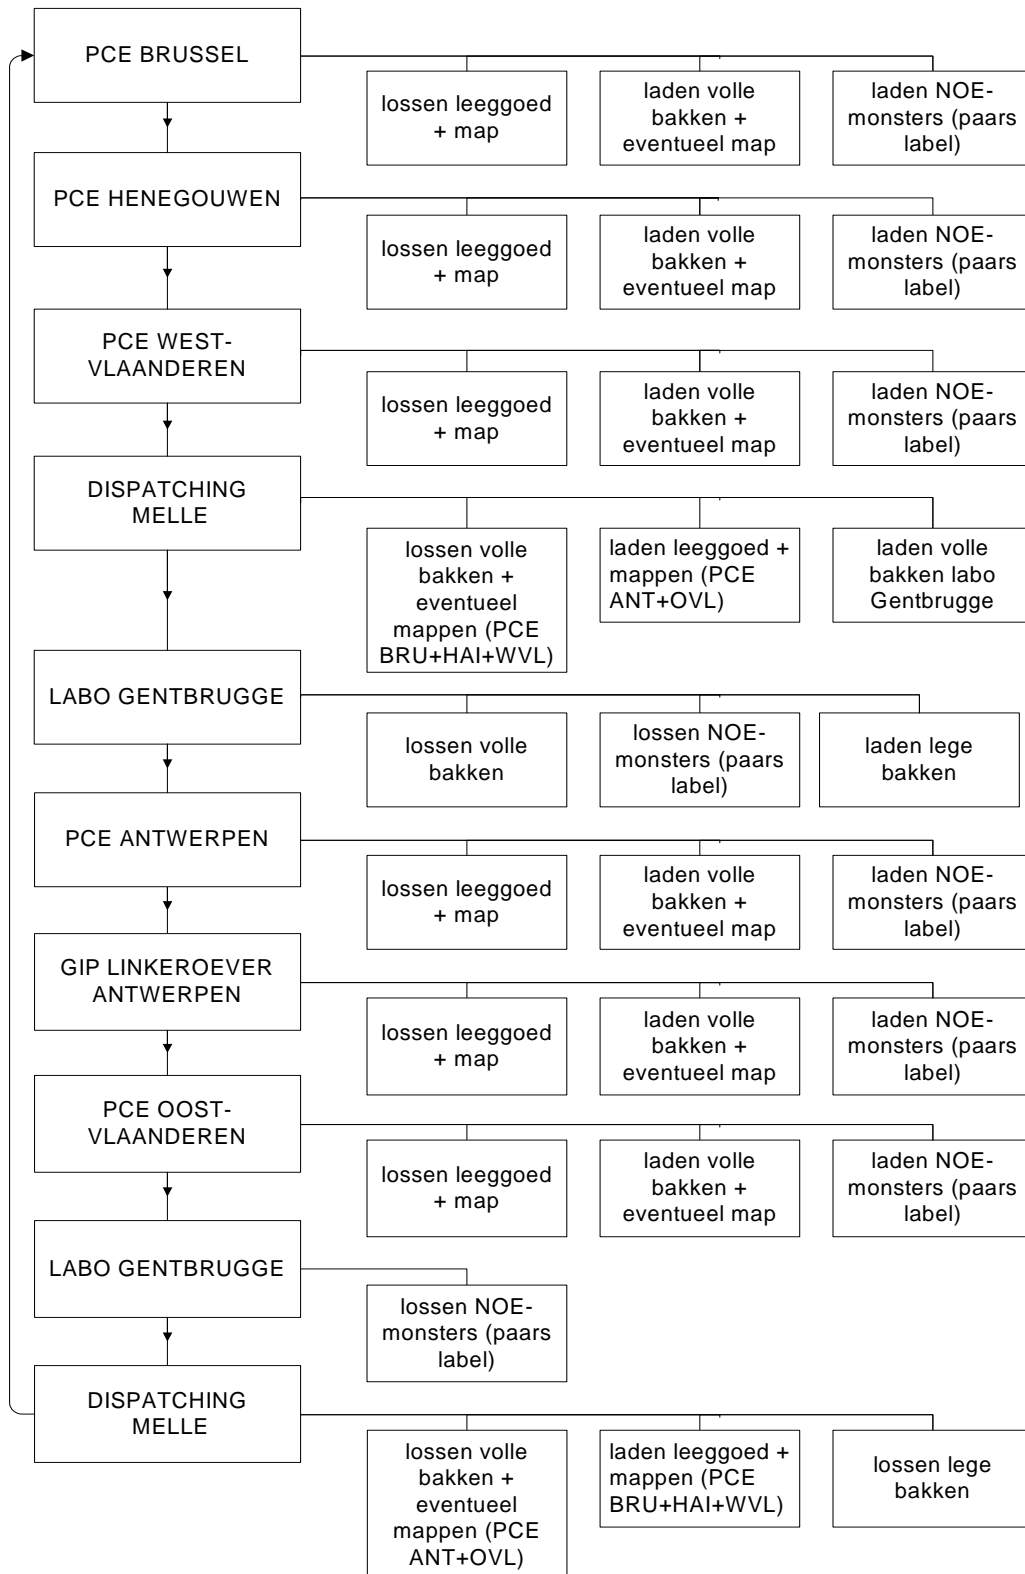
PCE BRUSSEL

lossen leeggoed + map

laden volle bakken + eventueel map

laden NOE-monsters (paars label)

PCE HENEGOUWEN

lossen leeggoed + map

laden volle bakken + eventueel map

laden NOE-monsters (paars label)

PCE WEST-VLAANDEREN

lossen leeggoed + map

laden volle bakken + eventueel map

laden NOE-monsters (paars label)

DISPATCHING MELLE

lossen volle bakken + eventueel mappen (PCE BRU+HAI+WVL)

laden leeggoed + mappen (PCE ANT+OVL)

laden volle bakken labo Gentbrugge

LABO GENTBRUGGE

lossen volle bakken

lossen NOE-monsters (paars label)

laden lege bakken

PCE ANTWERPEN

lossen leeggoed + map

laden volle bakken + eventueel map

laden NOE-monsters (paars label)

GIP LINKEROEVER ANTWERPEN

lossen leeggoed + map

laden volle bakken + eventueel map

laden NOE-monsters (paars label)

PCE OOST-VLAANDEREN

lossen leeggoed + map

laden volle bakken + eventueel map

laden NOE-monsters (paars label)

LABO GENTBRUGGE

lossen NOE-monsters (paars label)

DISPATCHING MELLE

lossen volle bakken + eventueel mappen (PCE ANT+OVL)

laden leeggoed + mappen (PCE BRU+HAI+WVL)

lossen lege bakken